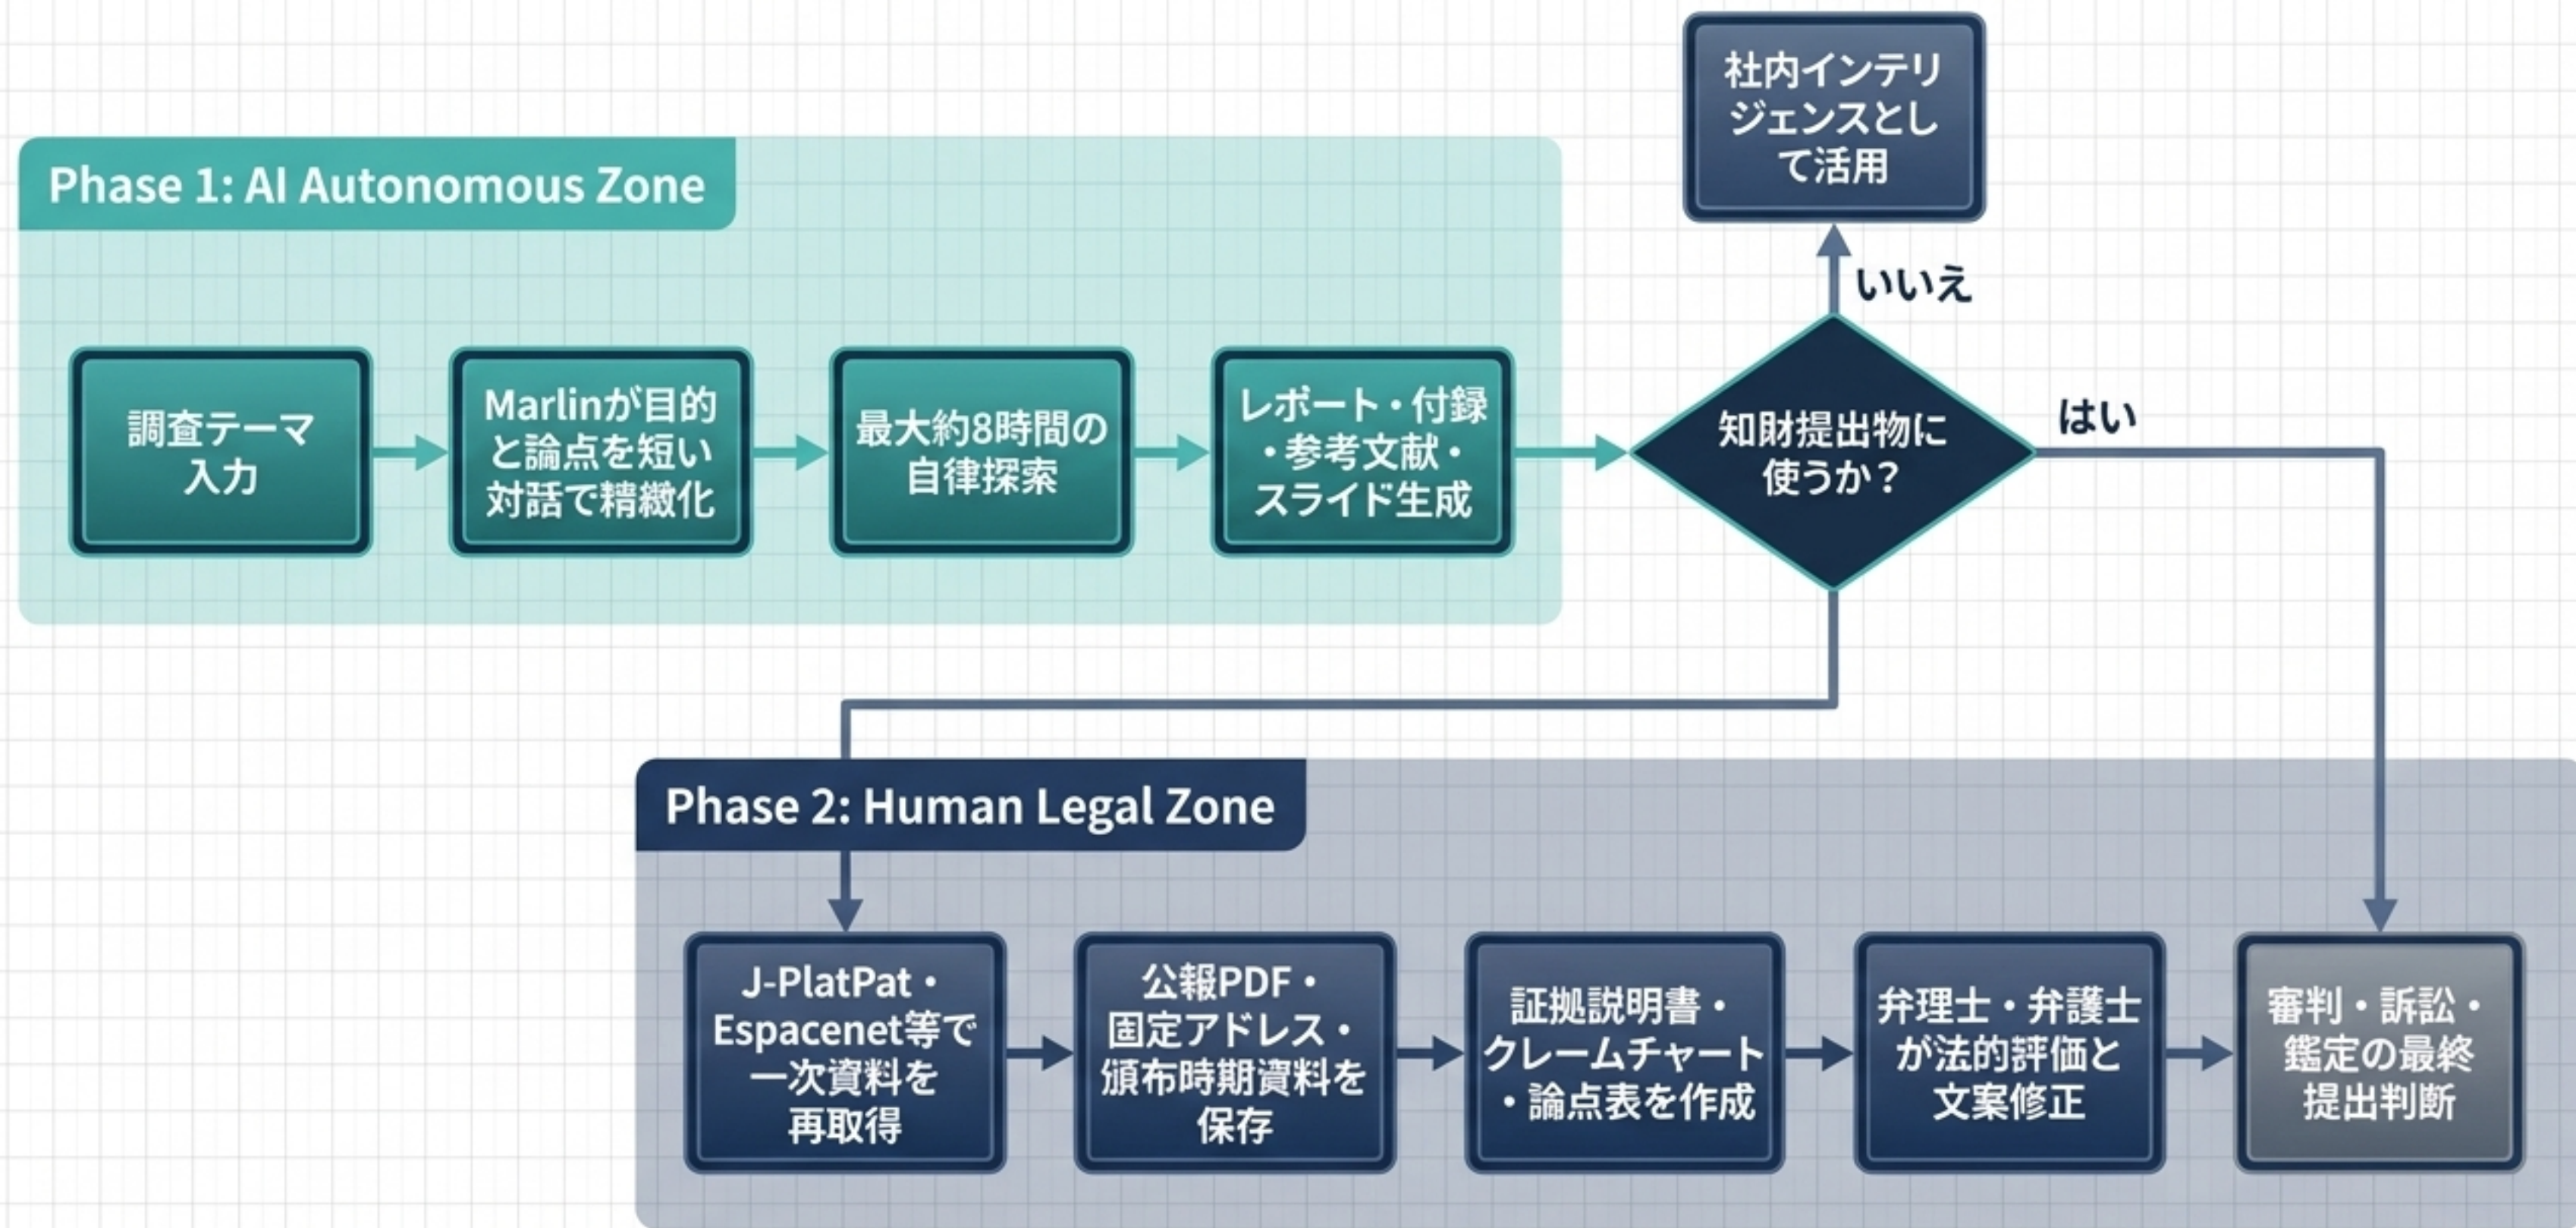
社内インテリジェンスとして活用

Phase 1: AI Autonomous Zone

調査テーマ入力

Marlinが目的と論点を短い対話で精緻化

最大約8時間の自律探索

レポート・付録・参考文献・スライド生成

いいえ

知財提出物に使うか？

はい

Phase 2: Human Legal Zone

J-PlatPat・Espacenet等で一次資料を再取得

公報PDF・固定アドレス・頒布時期資料を保存

証拠説明書・クレームチャート・論点表を作成

弁理士・弁護士が法的評価と文案修正

審判・訴訟・鑑定の最終提出判断